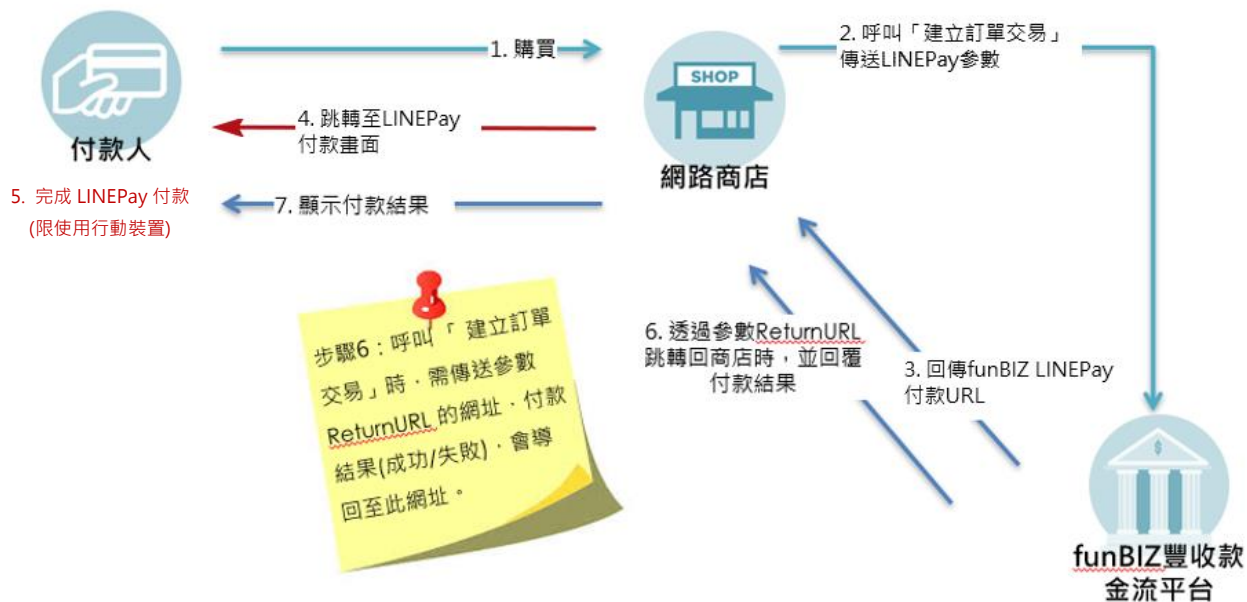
1. 購買

2. 呼叫「建立訂單交易」傳送LINEPay參數

付款人

4. 跳轉至LINEPay付款畫面

SHOP

網路商店

5. 完成 LINEPay 付款 (限使用行動裝置)

7. 顯示付款結果

步驟6：呼叫「 建立訂單交易」時，需傳送參數 ReturnURL 的網址，付款結果(成功/失敗)，會導回至此網址。

6. 透過參數ReturnURL跳轉回商店時，並回覆付款結果

3. 回傳funBIZ LINEPay付款URL

funBIZ豐收款
金流平台